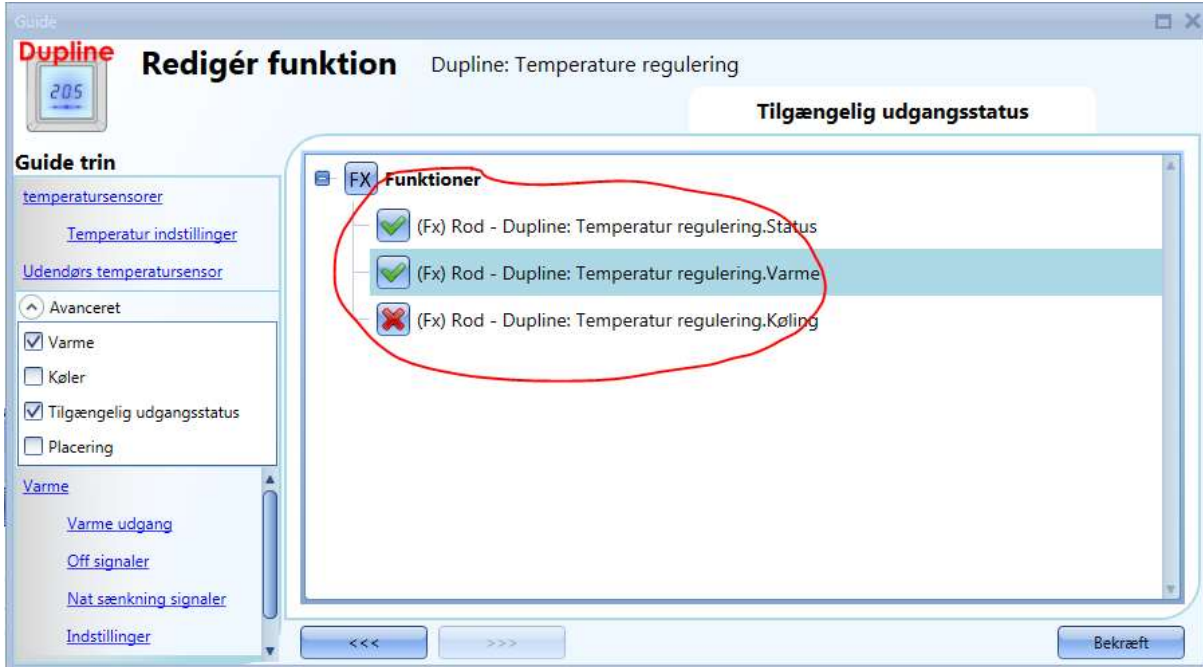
Guide

Dupline

20.5

Redigér funktion Dupline: Temperature regulering

Tilgængelig udgangsstatus

Guide trin

temperatursensorer

Temperatur indstillinger

Udendørs temperatursensor

Avanceret

Varme

Køler

Tilgængelig udgangsstatus

Placering

Varme

Varme udgang

Off signaler

Nat sænkning signaler

Indstillinger

FX Funktioner

(Fx) Rod - Dupline: Temperatur regulering.Status

(Fx) Rod - Dupline: Temperatur regulering.Varme

(Fx) Rod - Dupline: Temperatur regulering.Køling

<<<

>>>

Bekræft